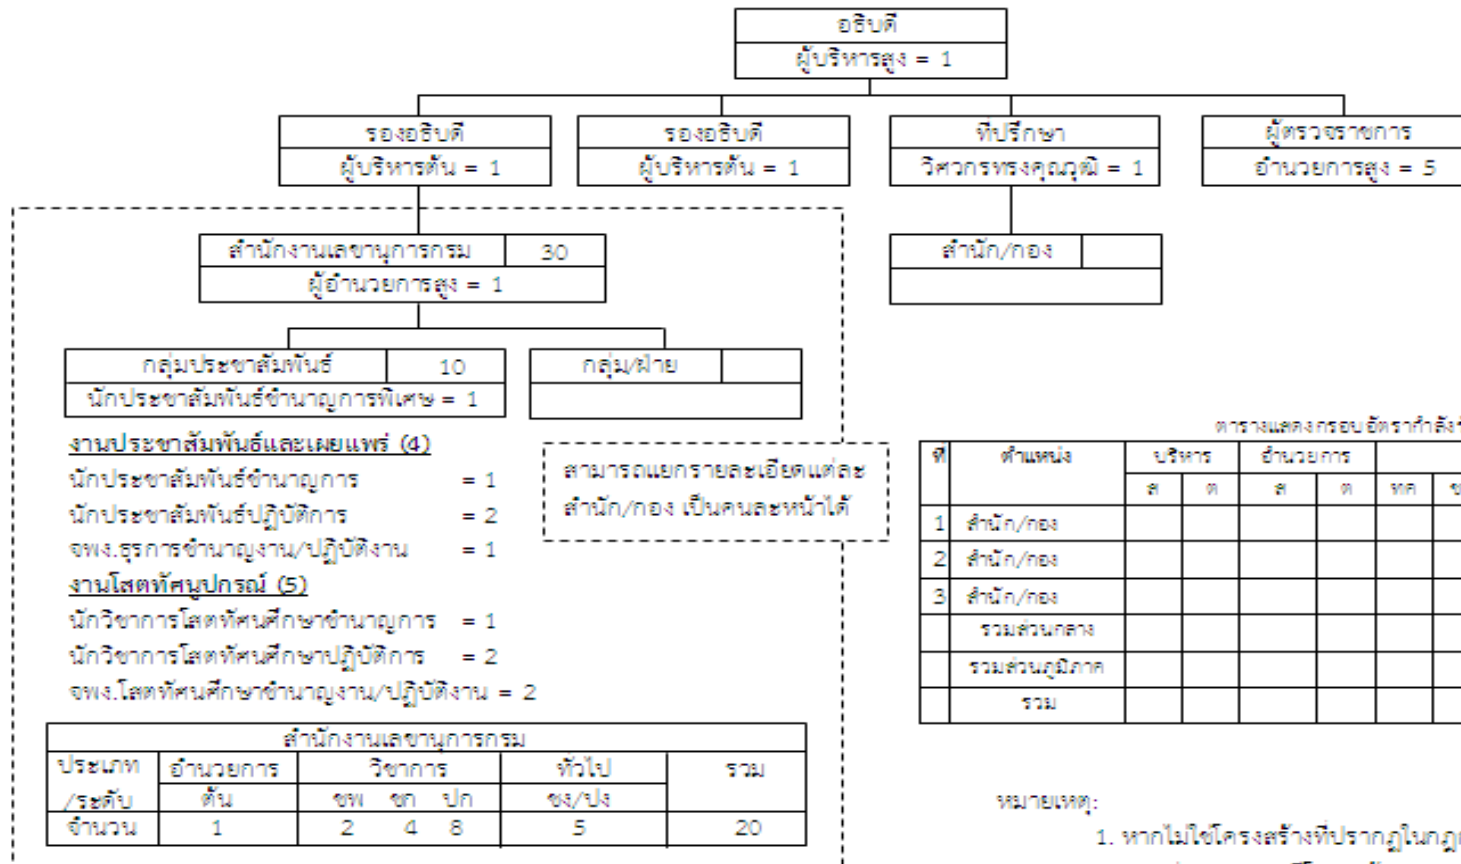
อธิบดี
ผู้บริหารสูง = 1

รองอธิบดี
ผู้บริหารต้น = 1

รองอธิบดี
ผู้บริหารต้น = 1

ที่ปรึกษา
วิศวกรทรงคุณวุฒิ = 1

ผู้ตรวจราชการ
อำนวยการสูง = 5

สำนักงานเลขานุการกรม 30
ผู้อำนวยการสูง = 1

สำนัก/กอง

กลุ่มประชาสัมพันธ์ 10
นักประชาสัมพันธ์ชำนาญการพิเศษ = 1

กลุ่ม/ฝ่าย

งานประชาสัมพันธ์และเผยแพร่ (4)
นักประชาสัมพันธ์ชำนาญการ = 1
นักประชาสัมพันธ์ปฏิบัติการ = 2
จพง.ธุรการชำนาญงาน/ปฏิบัติงาน = 1
งานโสตทัศนูปกรณ์ (5)
นักวิชาการโสตทัศนศึกษาชำนาญการ = 1
นักวิชาการโสตทัศนศึกษาปฏิบัติการ = 2
จพง.โสตทัศนศึกษาชำนาญงาน/ปฏิบัติงาน = 2

สามารถแยกรายละเอียดแต่ละสำนัก/กอง เป็นคนละหน้าได้

| สำนักงานเลขานุการกรม | | | | |
|---|---|---|---|---|
| ประเภท /ระดับ | อำนวยการ ต้น | วิชาการ ชพ ชก ปก | ทั่วไป ชง/ปง | รวม |
| จำนวน | 1 | 2 4 8 | 5 | 20 |

ตารางแสดงกรอบอัตรากำลัง

| ที่ | ตำแหน่ง | บริหาร ส | บริหาร ต | อำนวยการ ส | อำนวยการ ต | ทค | ช |
|---|---|---|---|---|---|---|---|
| 1 | สำนัก/กอง | | | | | | |
| 2 | สำนัก/กอง | | | | | | |
| 3 | สำนัก/กอง | | | | | | |
| | รวมส่วนกลาง | | | | | | |
| | รวมส่วนภูมิภาค | | | | | | |
| | รวม | | | | | | |

หมายเหตุ:
1. หากไม่ใช่โครงสร้างที่ปรากฏในกฎ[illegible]